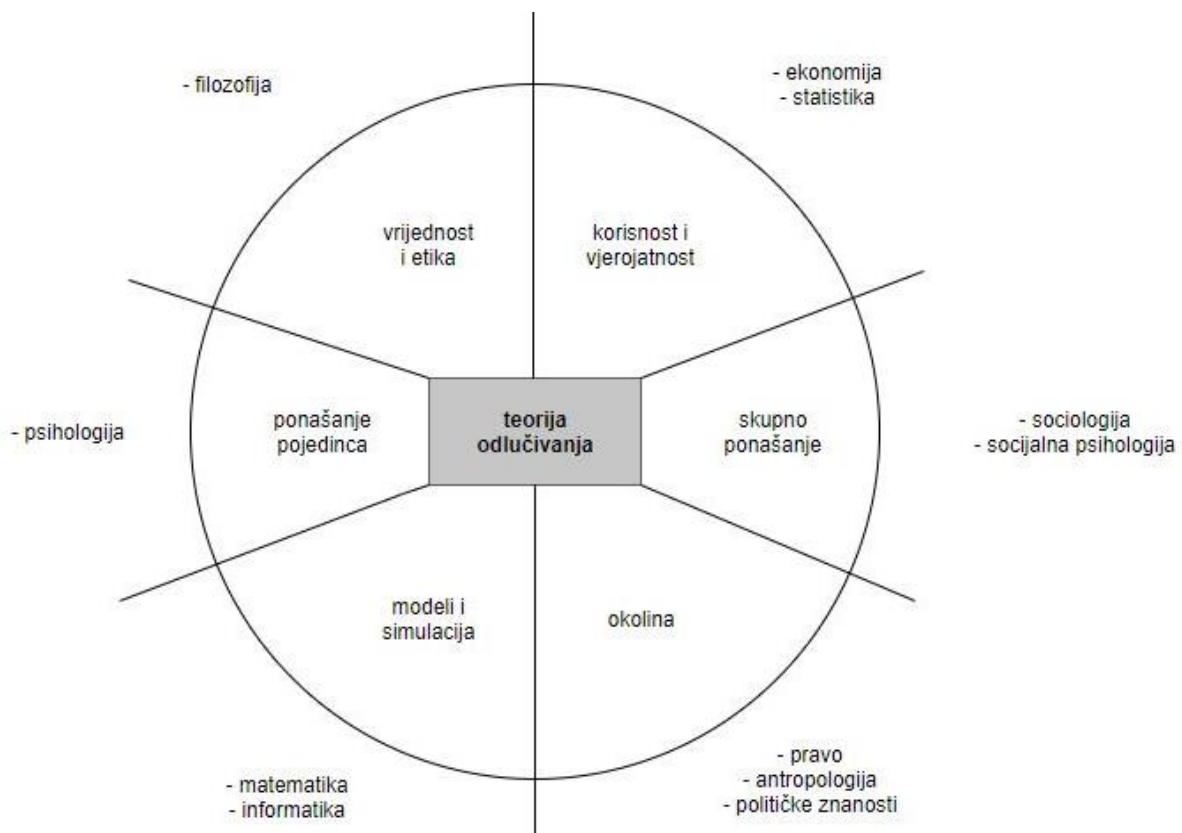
- filozofija

- ekonomija
- statistika

vrijednost i etika

korisnost i vjerojatnost

- psihologija

ponašanje pojedinca

teorija odlučivanja

skupno ponašanje

- sociologija
- socijalna psihologija

modeli i simulacija

okolina

- matematika
- informatika

- pravo
- antropologija
- političke znanosti